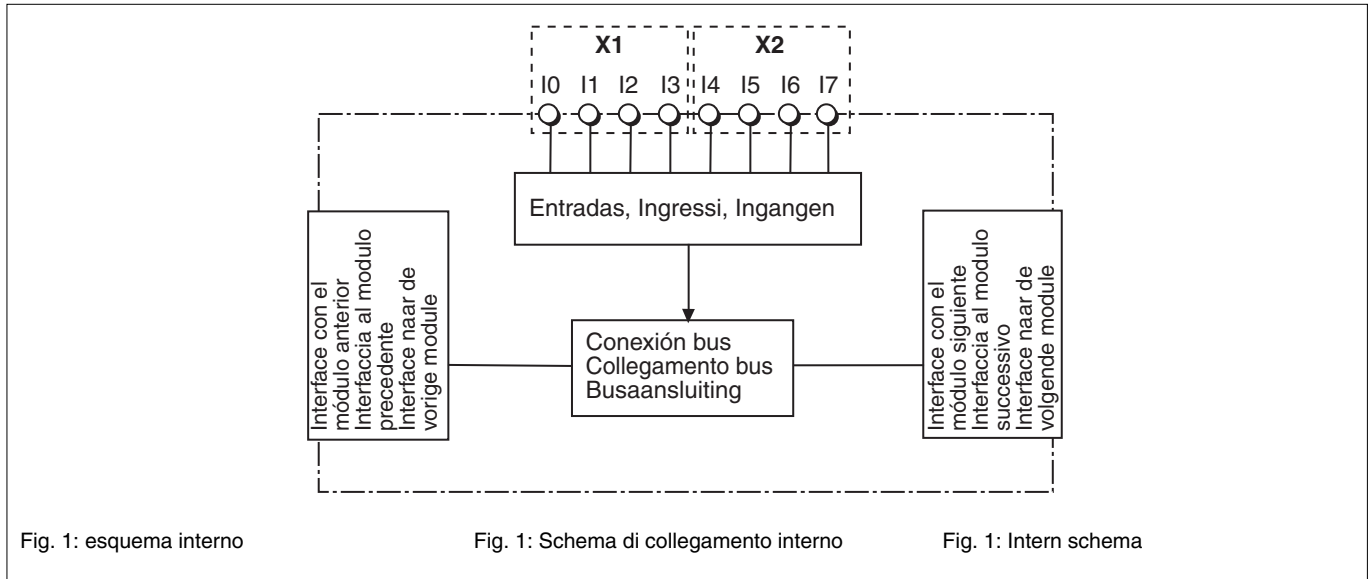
X1

X2

I0 I1 I2 I3 I4 I5 I6 I7

Entradas, Ingressi, Ingangen

Interface con el módulo anterior
Interfaccia al modulo precedente
Interface naar de vorige module

Conexión bus
Collegamento bus
Busaansluiting

Interface con el módulo siguiente
Interfaccia al modulo successivo
Interface naar de volgende module

Fig. 1: esquema interno

Fig. 1: Schema di collegamento interno

Fig. 1: Intern schema